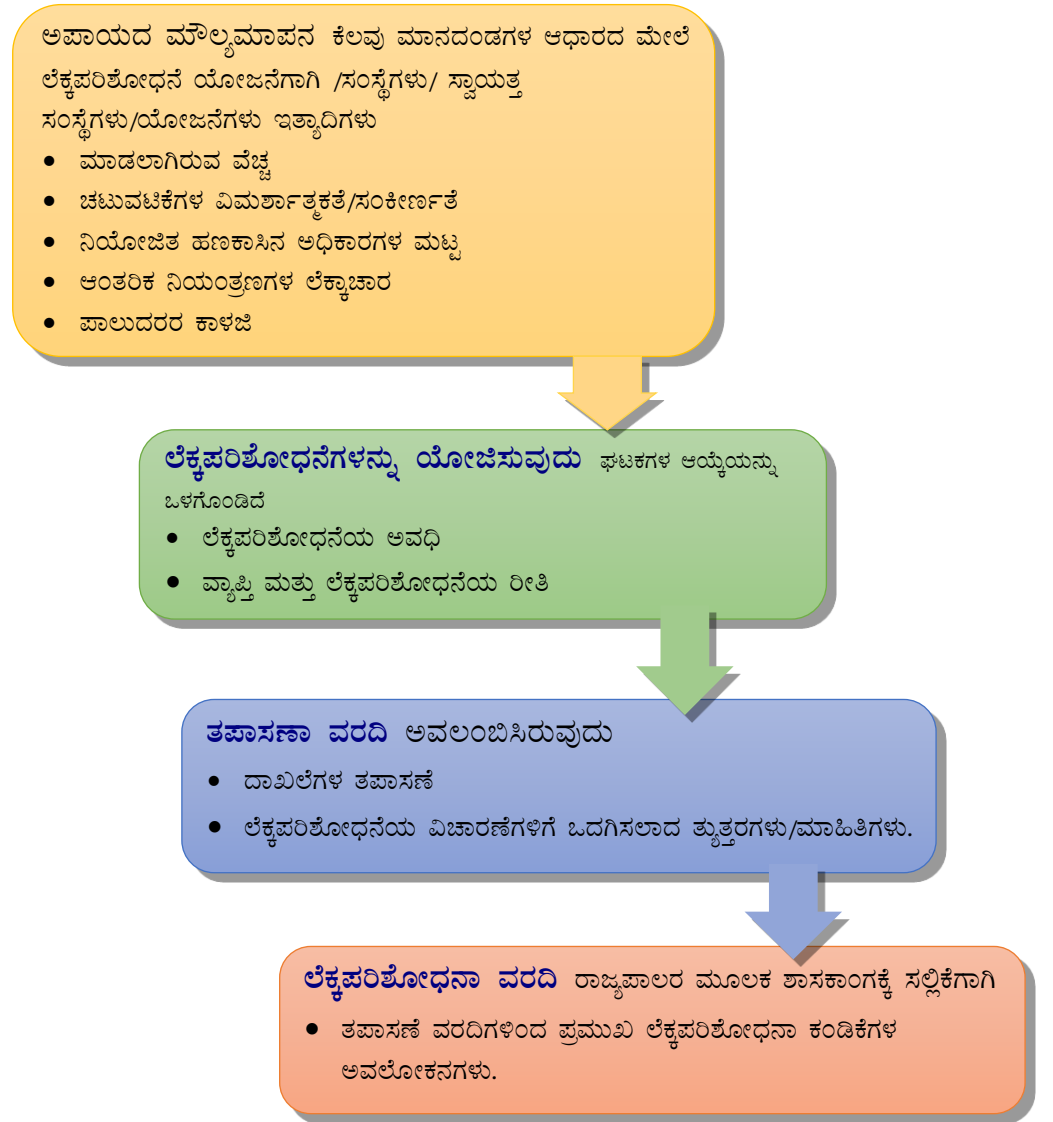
ಅಪಾಯದ ಮೌಲ್ಯಮಾಪನ ಕೆಲವು ಮಾನದಂಡಗಳ ಆಧಾರದ ಮೇಲೆ ಲೆಕ್ಕಪರಿಶೋಧನೆ ಯೋಜನೆಗಾಗಿ /ಸಂಸ್ಥೆಗಳು/ ಸ್ವಾಯತ್ತ ಸಂಸ್ಥೆಗಳು/ಯೋಜನೆಗಳು ಇತ್ಯಾದಿಗಳು

- ಮಾಡಲಾಗಿರುವ ವೆಚ್ಚ
- ಚಟುವಟಿಕೆಗಳ ವಿಮರ್ಶಾತ್ಮಕತೆ/ಸಂಕೀರ್ಣತೆ
- ನಿಯೋಜಿತ ಹಣಕಾಸಿನ ಅಧಿಕಾರಗಳ ಮಟ್ಟ
- ಆಂತರಿಕ ನಿಯಂತ್ರಣಗಳ ಲೆಕ್ಕಾಚಾರ
- ಪಾಲುದಾರರ ಕಾಳಜಿ

ಲೆಕ್ಕಪರಿಶೋಧನೆಗಳನ್ನು ಯೋಜಿಸುವುದು ಘಟಕಗಳ ಆಯ್ಕೆಯನ್ನು ಒಳಗೊಂಡಿದೆ

- ಲೆಕ್ಕಪರಿಶೋಧನೆಯ ಅವಧಿ
- ವ್ಯಾಪ್ತಿ ಮತ್ತು ಲೆಕ್ಕಪರಿಶೋಧನೆಯ ರೀತಿ

ತಪಾಸಣಾ ವರದಿ ಅವಲಂಬಿಸಿರುವುದು

- ದಾಖಲೆಗಳ ತಪಾಸಣೆ
- ಲೆಕ್ಕಪರಿಶೋಧನೆಯ ವಿಚಾರಣೆಗಳಿಗೆ ಒದಗಿಸಲಾದ ತ್ಯುತ್ತರಗಳು/ಮಾಹಿತಿಗಳು.

ಲೆಕ್ಕಪರಿಶೋಧನಾ ವರದಿ ರಾಜ್ಯಪಾಲರ ಮೂಲಕ ಶಾಸಕಾಂಗಕ್ಕೆ ಸಲ್ಲಿಕೆಗಾಗಿ

- ತಪಾಸಣೆ ವರದಿಗಳಿಂದ ಪ್ರಮುಖ ಲೆಕ್ಕಪರಿಶೋಧನಾ ಕಂಡಿಕೆಗಳ ಅವಲೋಕನಗಳು.